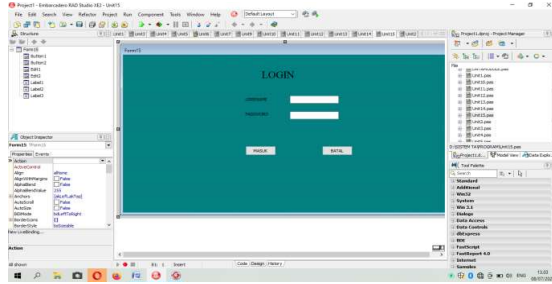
Project1 - Embarcadero RAD Studio XE2 - Unit15

File Edit Search View Refactor Project Run Component Tools Window Help Default Layout

Structure

Form15
Button1
Button2
Edit1
Edit2
Label1
Label2

Object Inspector
Form15 TForm15
Properties Events
Action
ActiveControl
Align alNone
AlignWithMargins False
AlphaBlend False
AlphaBlendValue 255
Anchors [akLeft,akTop]
AutoScroll False
AutoSize False
BiDiMode bdLeftToRight
BorderIcons []
BorderStyle bsSizeable
New LiveBinding...

Action

All shown

Unit1 Unit2 Unit3 Unit4 Unit5 Unit6 Unit7 Unit8 Unit10 Unit11 Unit12 Unit13 Unit14 Unit15 Unit2

Form15

LOGIN

USERNAME

PASSWORD

MASUK

BATAL

81: 1 Insert Code Design History

Project1.dproj - Project Manager

File
Unit1.pas
Unit10.pas
Unit11.pas
Unit12.pas
Unit13.pas
Unit14.pas
Unit15.pas
Unit2.pas
Unit3.pas
Unit4.pas

D:\SISTEM TA\PROGRAM\Unit15.pas

Project1.d... Model View Data Expl...

Tool Palette

Search

Standard
Additional
Win32
System
Win 3.1
Dialogs
Data Access
Data Controls
dbExpress
BDE
FastScript
FastReport 4.0
Internet
Samples

ENG 13.00